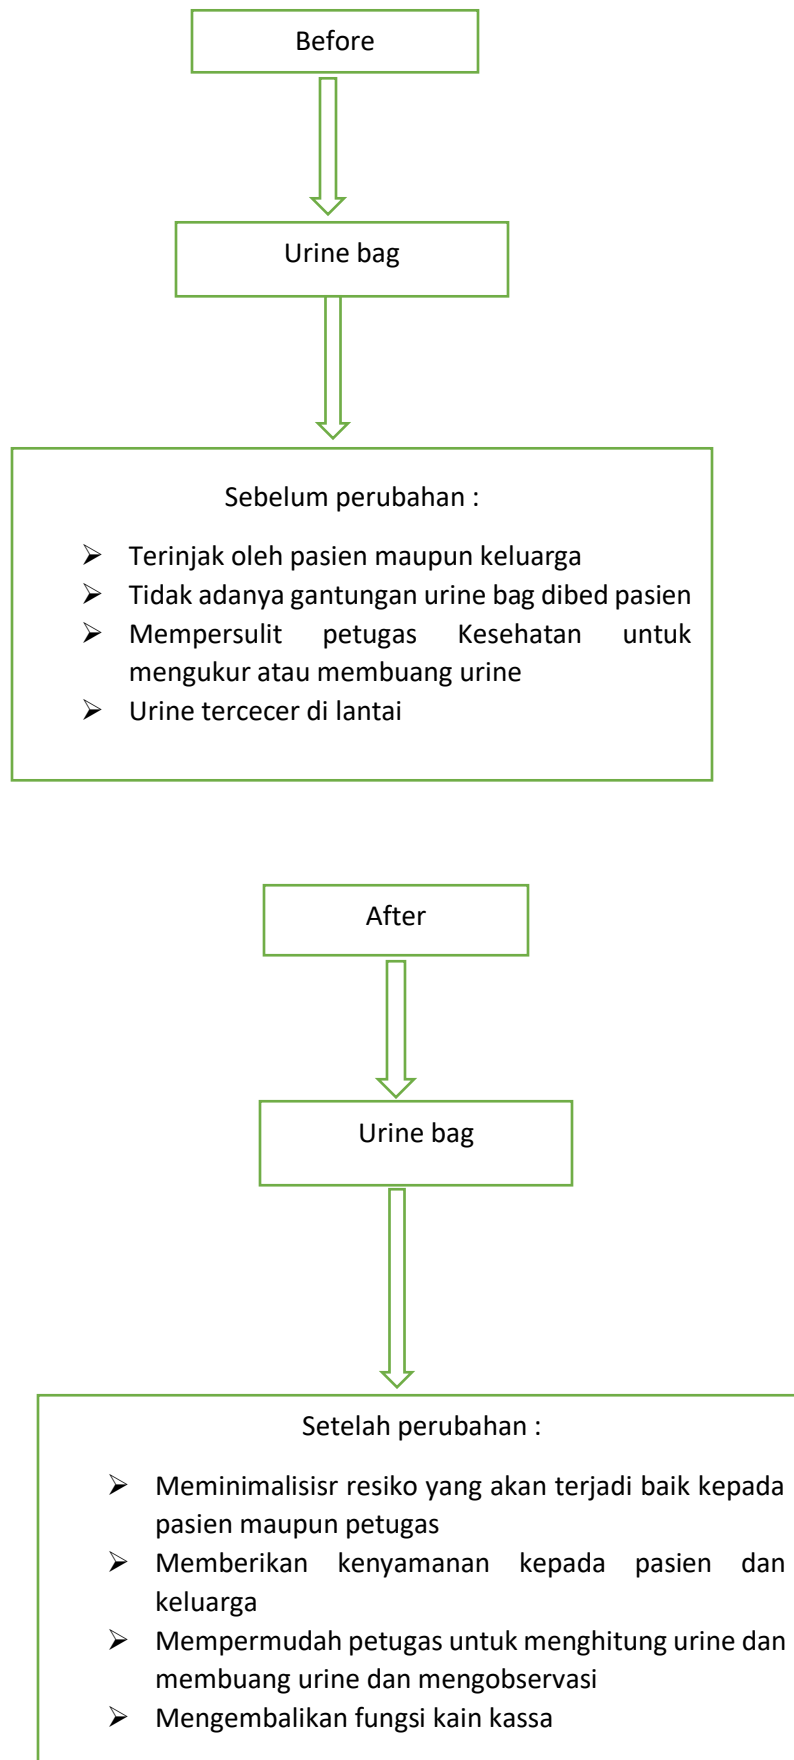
Before

Urine bag

Sebelum perubahan :

- Terinjak oleh pasien maupun keluarga
- Tidak adanya gantungan urine bag dibed pasien
- Mempersulit petugas Kesehatan untuk mengukur atau membuang urine
- Urine tercecer di lantai

After

Urine bag

Setelah perubahan :

- Meminimalisisr resiko yang akan terjadi baik kepada pasien maupun petugas
- Memberikan kenyamanan kepada pasien dan keluarga
- Mempermudah petugas untuk menghitung urine dan membuang urine dan mengobservasi
- Mengembalikan fungsi kain kassa